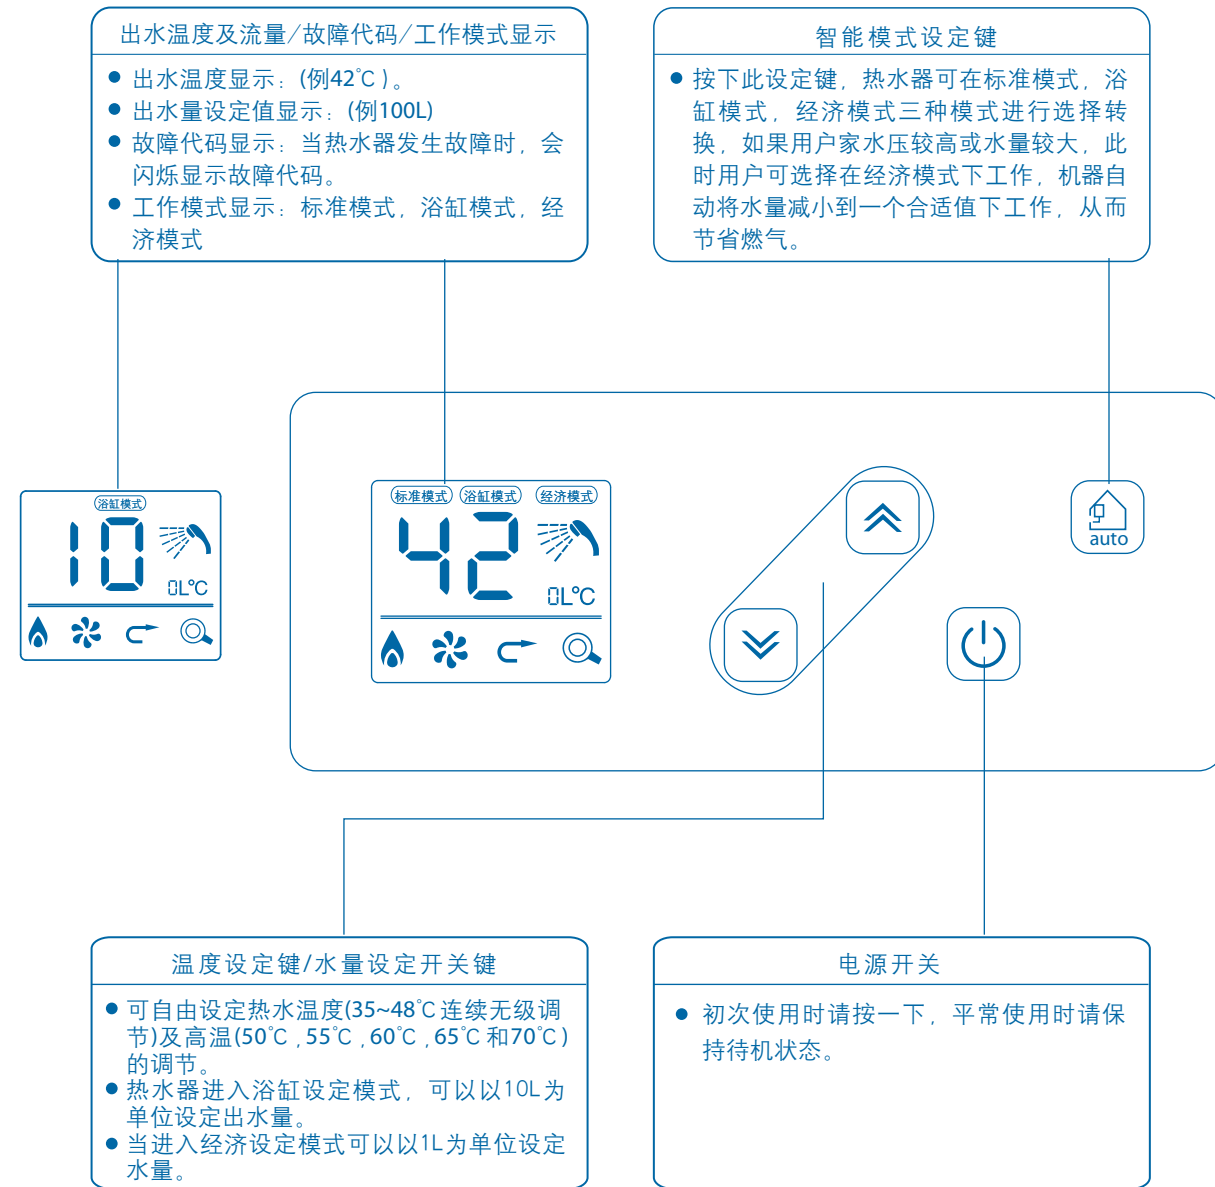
出水温度及流量/故障代码/工作模式显示

● 出水温度显示：(例42℃)。
● 出水量设定值显示：(例100L)
● 故障代码显示：当热水器发生故障时，会闪烁显示故障代码。
● 工作模式显示：标准模式，浴缸模式，经济模式

智能模式设定键

● 按下此设定键，热水器可在标准模式，浴缸模式，经济模式三种模式进行选择转换，如果用户家水压较高或水量较大，此时用户可选择在经济模式下工作，机器自动将水量减小到一个合适值下工作，从而节省燃气。

浴缸模式
10
0L℃

标准模式 浴缸模式 经济模式
42
0L℃

auto

温度设定键/水量设定开关键

● 可自由设定热水温度(35~48℃连续无级调节)及高温(50℃，55℃，60℃，65℃和70℃)的调节。
● 热水器进入浴缸设定模式，可以以10L为单位设定出水量。
● 当进入经济设定模式可以以1L为单位设定水量。

电源开关

● 初次使用时请按一下，平常使用时请保持待机状态。